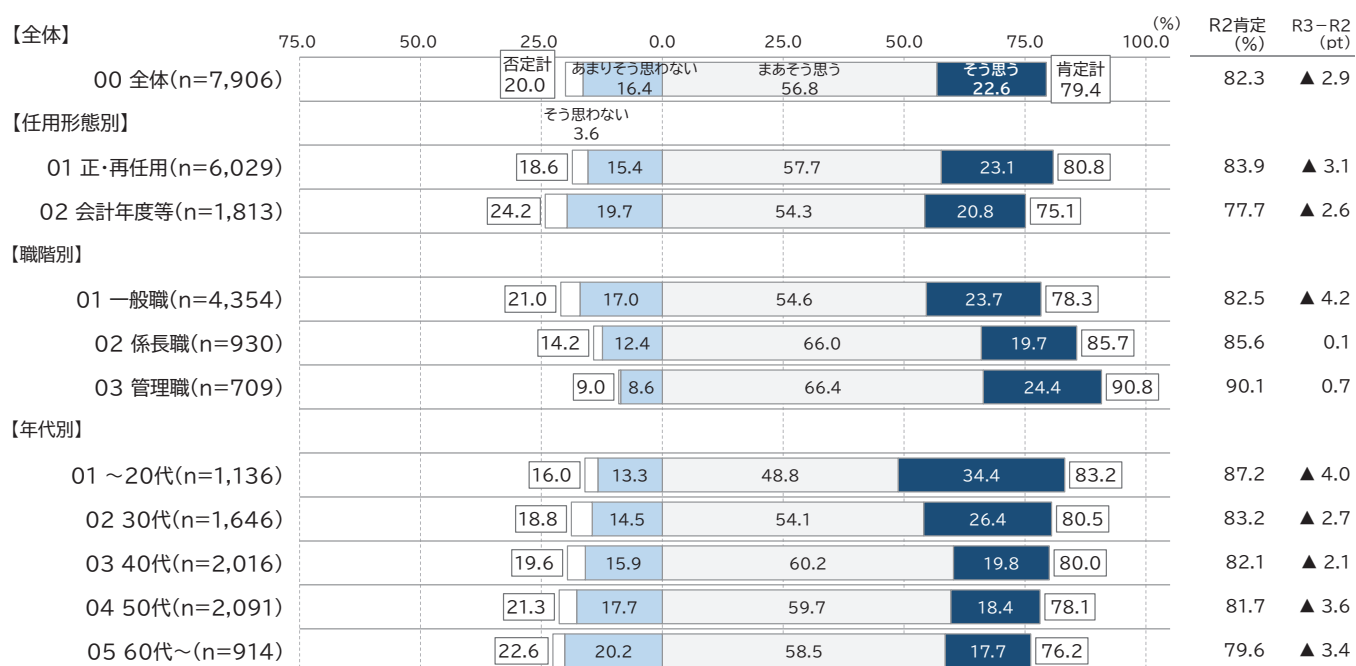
【全体】

75.0 50.0 25.0 0.0 25.0 50.0 75.0 100.0 (%)

R2肯定 (%)　R3−R2 (pt)

| | 否定計 | あまりそう思わない | まあそう思う | そう思う | 肯定計 | R2肯定 (%) | R3−R2 (pt) |
|---|---|---|---|---|---|---|---|
| 00 全体(n=7,906) | 20.0 | 16.4 | 56.8 | 22.6 | 79.4 | 82.3 | ▲ 2.9 |
| 【任用形態別】 | | | | | | | |
| 01 正・再任用(n=6,029) | 18.6 | 15.4 | 57.7 | 23.1 | 80.8 | 83.9 | ▲ 3.1 |
| 02 会計年度等(n=1,813) | 24.2 | 19.7 | 54.3 | 20.8 | 75.1 | 77.7 | ▲ 2.6 |
| 【職階別】 | | | | | | | |
| 01 一般職(n=4,354) | 21.0 | 17.0 | 54.6 | 23.7 | 78.3 | 82.5 | ▲ 4.2 |
| 02 係長職(n=930) | 14.2 | 12.4 | 66.0 | 19.7 | 85.7 | 85.6 | 0.1 |
| 03 管理職(n=709) | 9.0 | 8.6 | 66.4 | 24.4 | 90.8 | 90.1 | 0.7 |
| 【年代別】 | | | | | | | |
| 01 ～20代(n=1,136) | 16.0 | 13.3 | 48.8 | 34.4 | 83.2 | 87.2 | ▲ 4.0 |
| 02 30代(n=1,646) | 18.8 | 14.5 | 54.1 | 26.4 | 80.5 | 83.2 | ▲ 2.7 |
| 03 40代(n=2,016) | 19.6 | 15.9 | 60.2 | 19.8 | 80.0 | 82.1 | ▲ 2.1 |
| 04 50代(n=2,091) | 21.3 | 17.7 | 59.7 | 18.4 | 78.1 | 81.7 | ▲ 3.6 |
| 05 60代～(n=914) | 22.6 | 20.2 | 58.5 | 17.7 | 76.2 | 79.6 | ▲ 3.4 |

そう思わない 3.6